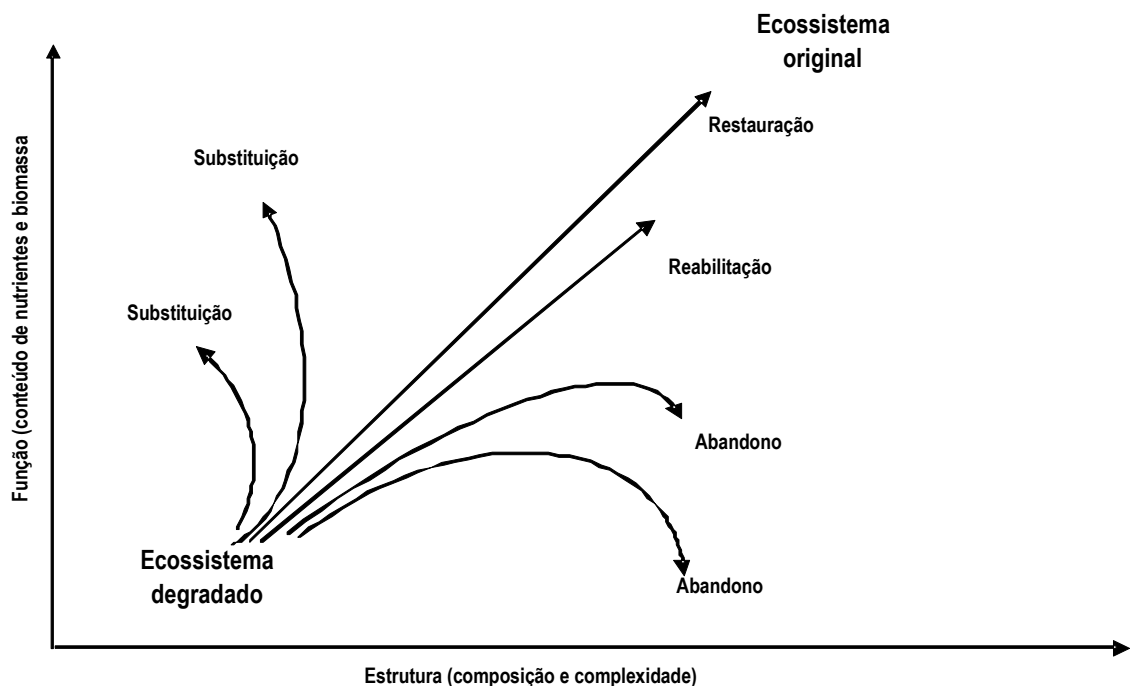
Ecossistema original

Restauração

Substituição

Reabilitação

Substituição

Abandono

Abandono

Ecossistema degradado

Função (conteúdo de nutrientes e biomassa

Estrutura (composição e complexidade)